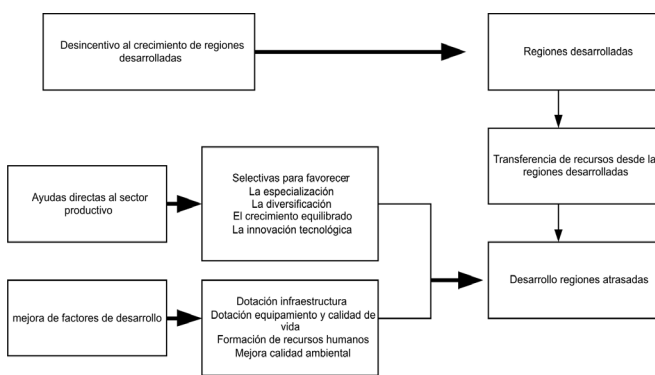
Desincentivo al crecimiento de regiones desarrolladas

Regiones desarrolladas

Transferencia de recursos desde la regiones desarrolladas

Ayudas directas al sector productivo

Selectivas para favorecer
La especialización
La diversificación
El crecimiento equilibrado
La innovación tecnológica

Desarrollo regiones atrasadas

mejora de factores de desarrollo

Dotación infraestructura
Dotación equipamiento y calidad de vida
Formación de recursos humanos
Mejora calidad ambiental